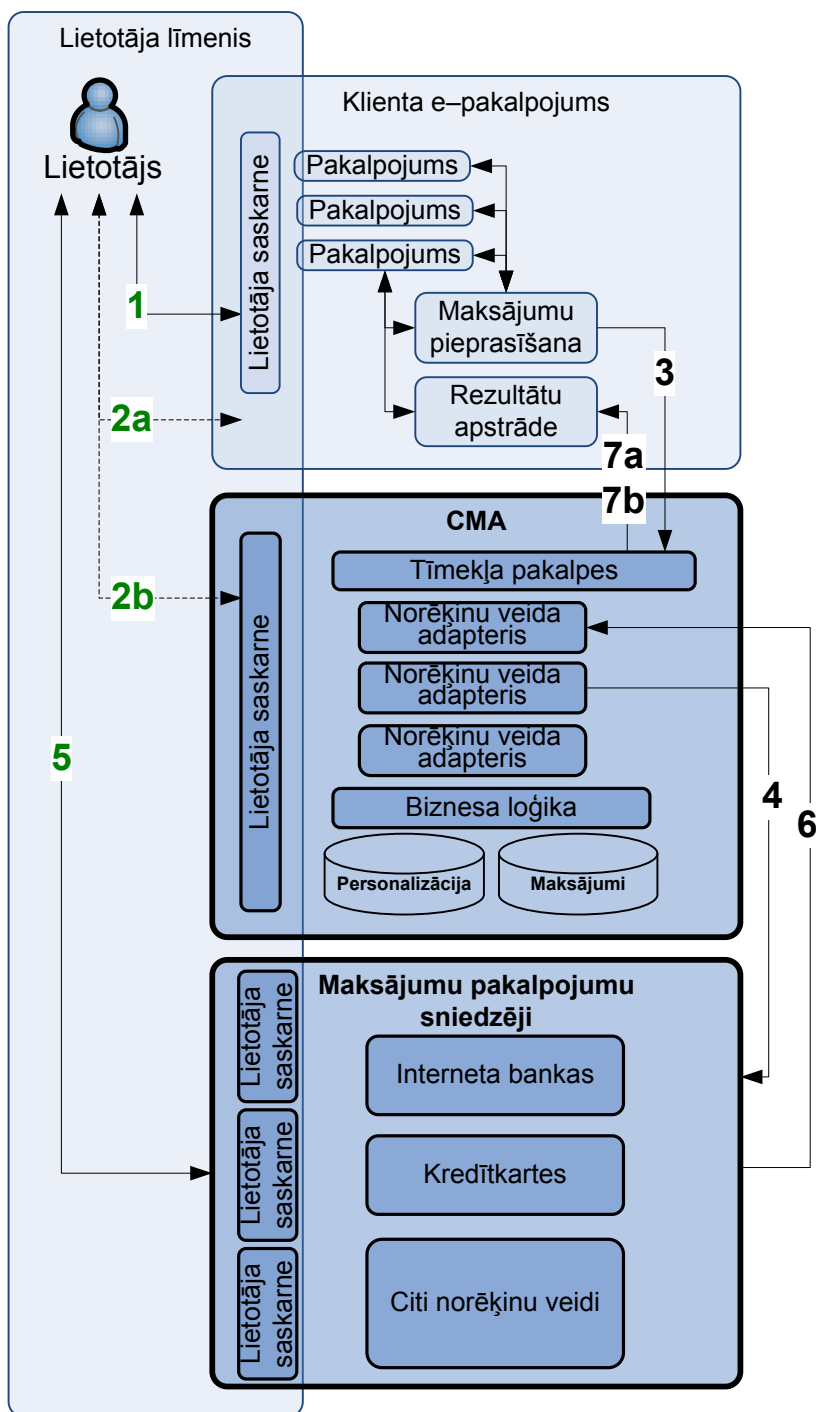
Lietotāja līmenis

Lietotājs

Klienta e–pakalpojums

Lietotāja saskarne

Pakalpojums

Pakalpojums

Pakalpojums

Maksājumu pieprasīšana

Rezultātu apstrāde

1

2a

3

7a

7b

CMA

Lietotāja saskarne

2b

Tīmekļa pakalpes

Norēķinu veida adapteris

Norēķinu veida adapteris

Norēķinu veida adapteris

Biznesa loģika

Personalizācija

Maksājumi

5

4

6

Maksājumu pakalpojumu sniedzēji

Lietotāja saskarne

Lietotāja saskarne

Lietotāja saskarne

Interneta bankas

Kredītkartes

Citi norēķinu veidi